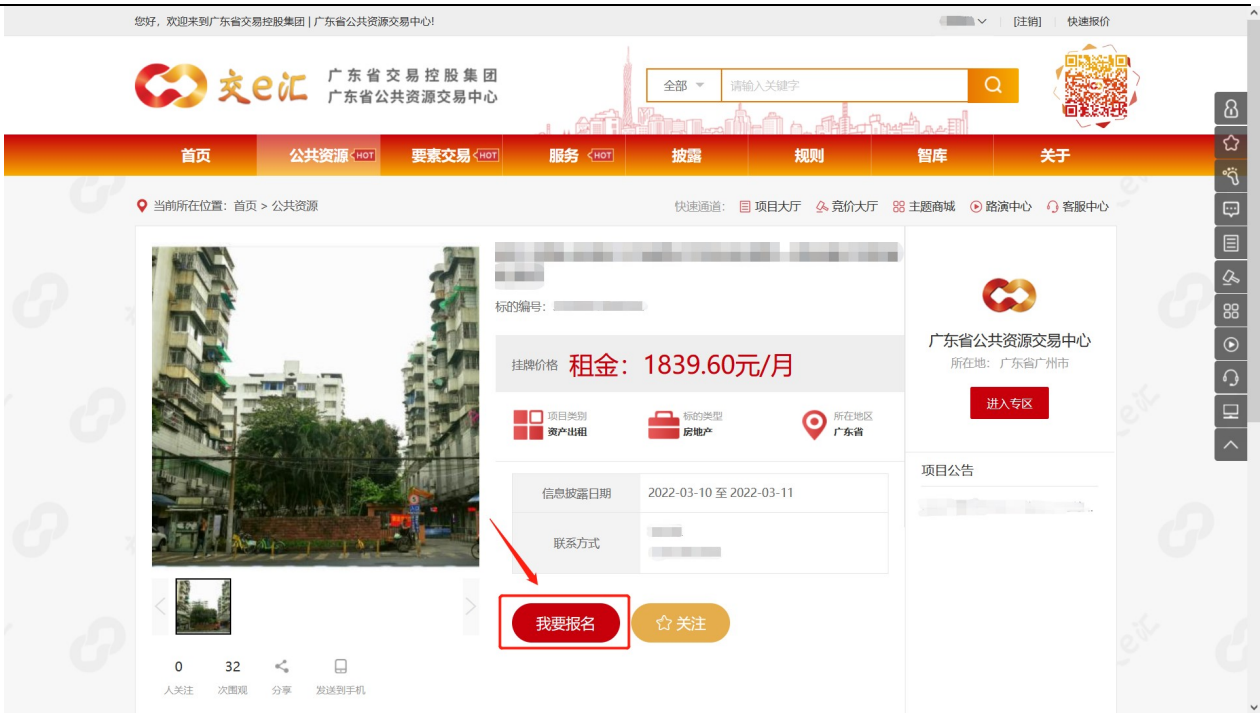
您好，欢迎来到广东省交易控股集团 | 广东省公共资源交易中心!

[注销] 快速报价

交e汇 广东省交易控股集团 广东省公共资源交易中心

全部 请输入关键字

首页 公共资源 HOT 要素交易 HOT 服务 HOT 披露 规则 智库 关于

当前所在位置：首页 > 公共资源

快速通道： 项目大厅 竞价大厅 主题商城 路演中心 客服中心

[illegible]

标的编号：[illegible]

挂牌价格 租金：1839.60元/月

项目类别 资产出租

标的类型 房地产

所在地区 广东省

| 信息披露日期 | 2022-03-10 至 2022-03-11 |
|---|---|
| 联系方式 | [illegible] |

我要报名 关注

0 人关注 32 次围观 分享 发送到手机

广东省公共资源交易中心
所在地：广东省广州市
进入专区

项目公告
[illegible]